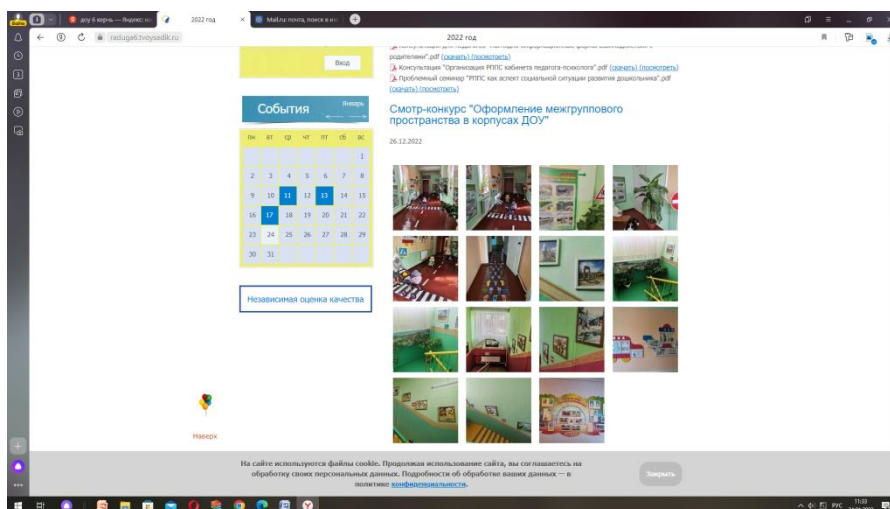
доу 6 керчь — Яндекс:на
2022 год
Mail.ru: почта, поиск в ин
raduga6.tvoysadik.ru
2022 год

Вход

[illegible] родителями".pdf (скачать) (посмотреть)
Консультация "Организация РППС кабинета педагога-психолога".pdf (скачать) (посмотреть)
Проблемный семинар "РППС как аспект социальной ситуации развития дошкольника".pdf (скачать) (посмотреть)

События
Январь

| пн | вт | ср | чт | пт | сб | вс |
|---|---|---|---|---|---|---|
| | | | | | | 1 |
| 2 | 3 | 4 | 5 | 6 | 7 | 8 |
| 9 | 10 | 11 | 12 | 13 | 14 | 15 |
| 16 | 17 | 18 | 19 | 20 | 21 | 22 |
| 23 | 24 | 25 | 26 | 27 | 28 | 29 |
| 30 | 31 | | | | | |

Независимая оценка качества

Наверх

Смотр-конкурс "Оформление межгруппового пространства в корпусах ДОУ"

26.12.2022

На сайте используются файлы cookie. Продолжая использование сайта, вы соглашаетесь на обработку своих персональных данных. Подробности об обработке ваших данных — в политике конфиденциальности.

Закрыть

РУС 11:33